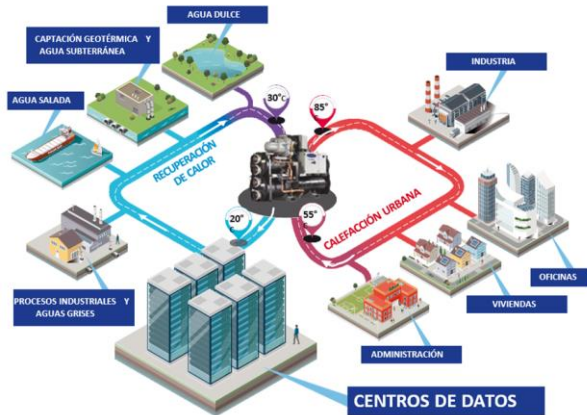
AGUA DULCE

CAPTACIÓN GEOTÉRMICA Y AGUA SUBTERRÁNEA

AGUA SALADA

INDUSTRIA

30°C

85°

RECUPERACIÓN DE CALOR

CALEFACCIÓN URBANA

20°

55°

OFICINAS

VIVIENDAS

PROCESOS INDUSTRIALES Y AGUAS GRISES

ADMINISTRACIÓN

CENTROS DE DATOS